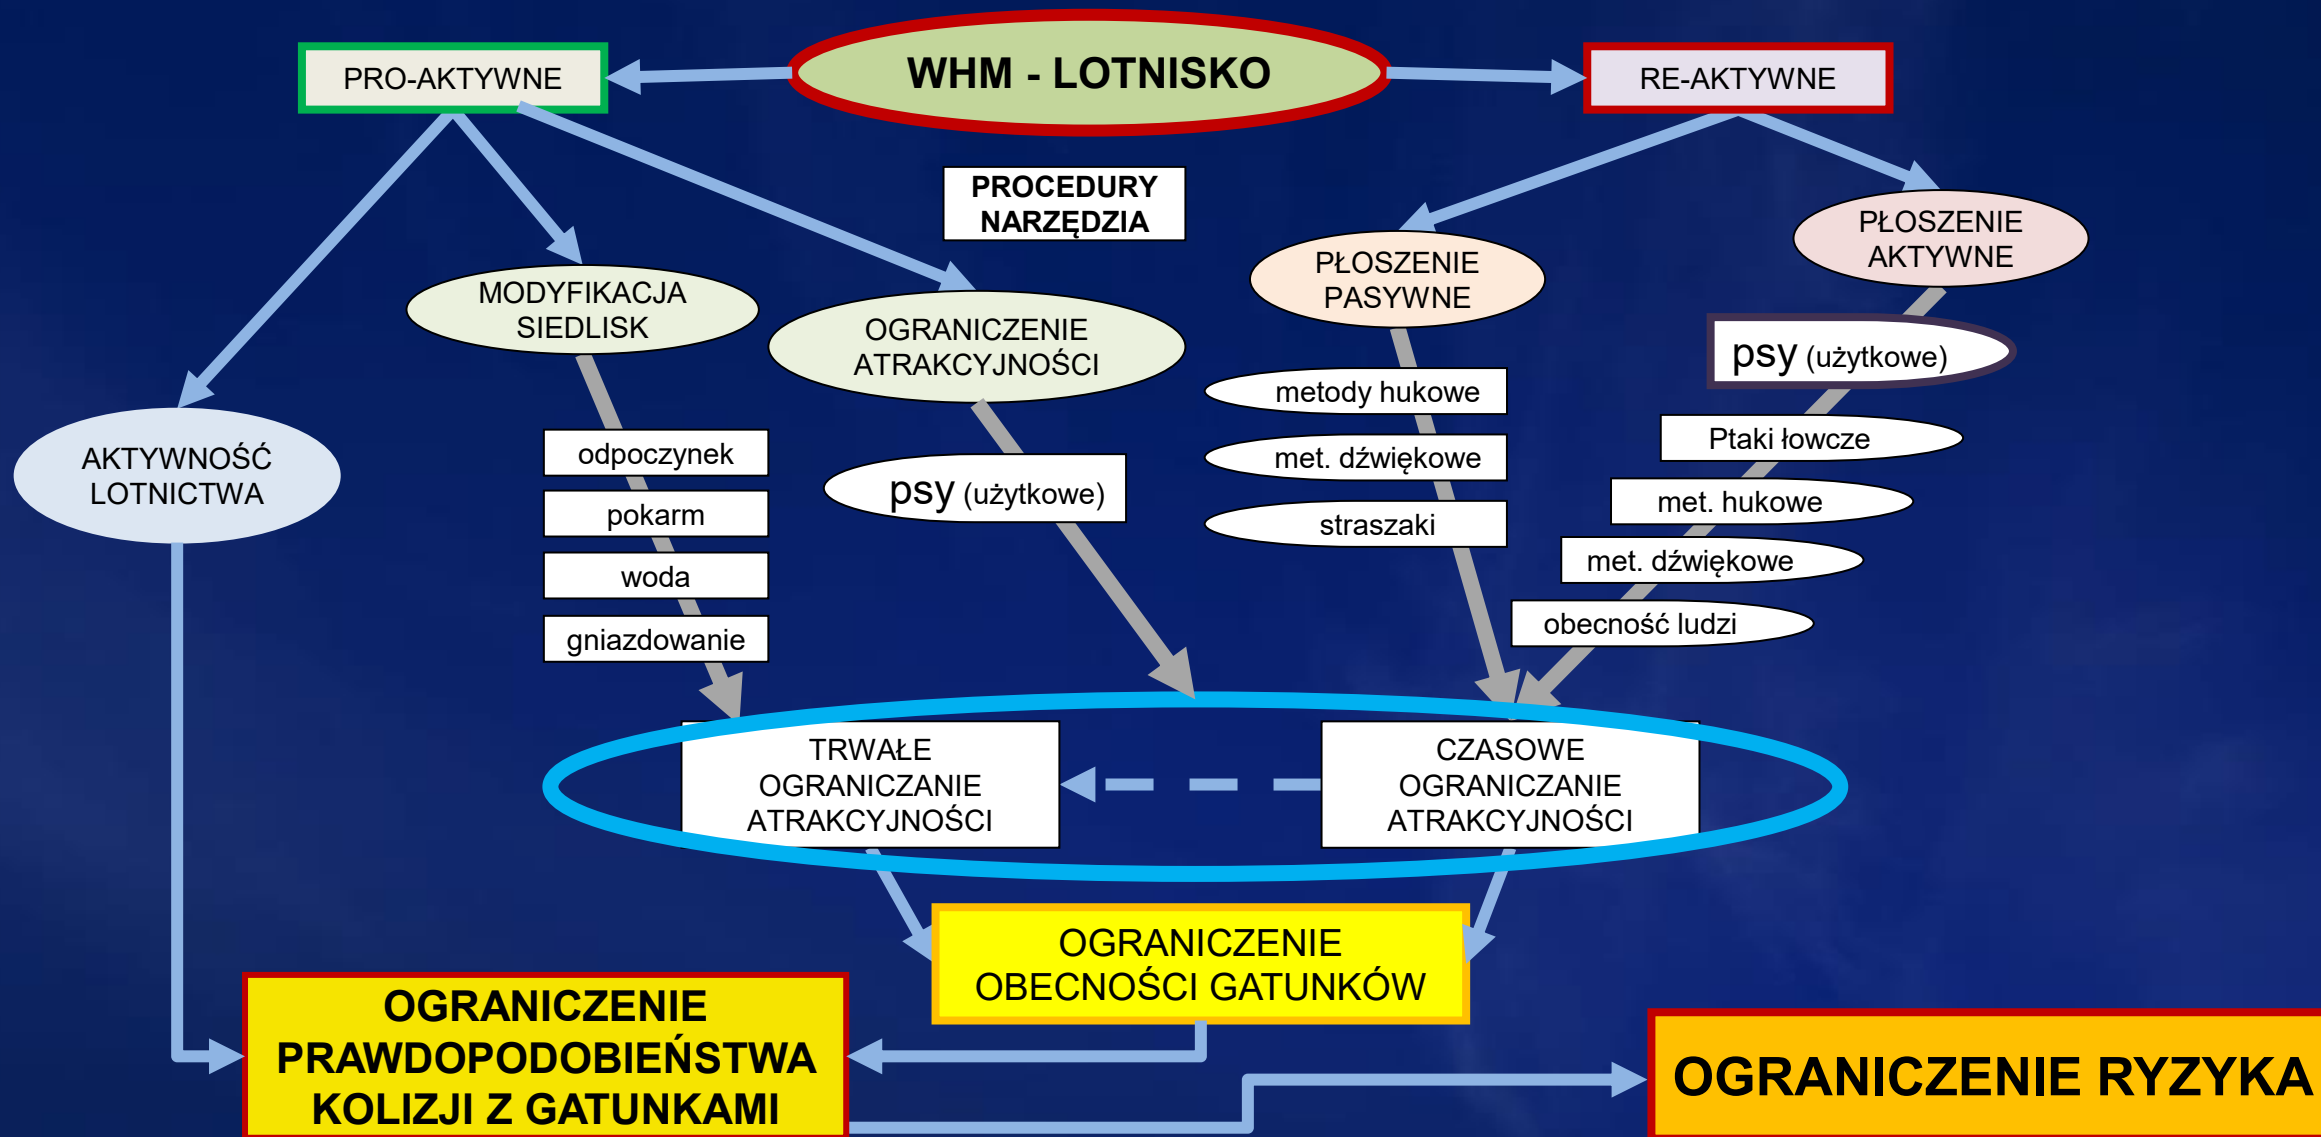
WHM - LOTNISKO

PRO-AKTYWNE

RE-AKTYWNE

PROCEDURY
NARZĘDZIA

MODYFIKACJA
SIEDLISK

OGRANICZENIE
ATRAKCYJNOŚCI

PŁOSZENIE
PASYWNE

PŁOSZENIE
AKTYWNE

AKTYWNOŚĆ
LOTNICTWA

odpoczynek

pokarm

woda

gniazdowanie

psy (użytkowe)

metody hukowe

met. dźwiękowe

straszaki

psy (użytkowe)

Ptaki łowcze

met. hukowe

met. dźwiękowe

obecność ludzi

TRWAŁE
OGRANICZANIE
ATRAKCYJNOŚCI

CZASOWE
OGRANICZANIE
ATRAKCYJNOŚCI

OGRANICZENIE
OBECNOŚCI GATUNKÓW

OGRANICZENIE
PRAWDOPODOBIEŃSTWA
KOLIZJI Z GATUNKAMI

OGRANICZENIE RYZYKA